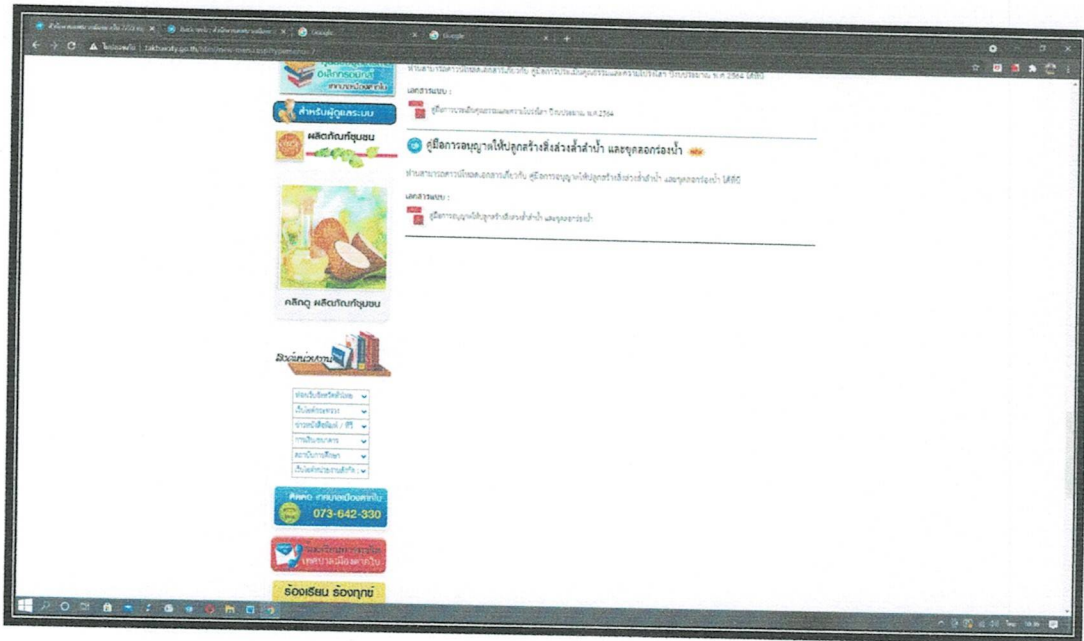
สำหรับผู้ดูแลระบบ

ผลิตภัณฑ์ชุมชน

คลิกดู ผลิตภัณฑ์ชุมชน

ลิงค์หน่วยงาน

แจ้งเหตุ เทศบาลเมืองตากใบ 073-642-330

ร้องเรียน ร้องทุกข์

เอกสารแนบ :

คู่มือการอนุญาตให้ปลูกสร้างสิ่งล่วงล้ำลำน้ำ และขุดคลองร่องน้ำ

เอกสารแนบ :

คู่มือการอนุญาตให้ปลูกสร้างสิ่งล่วงล้ำลำน้ำ และขุดคลองร่องน้ำ